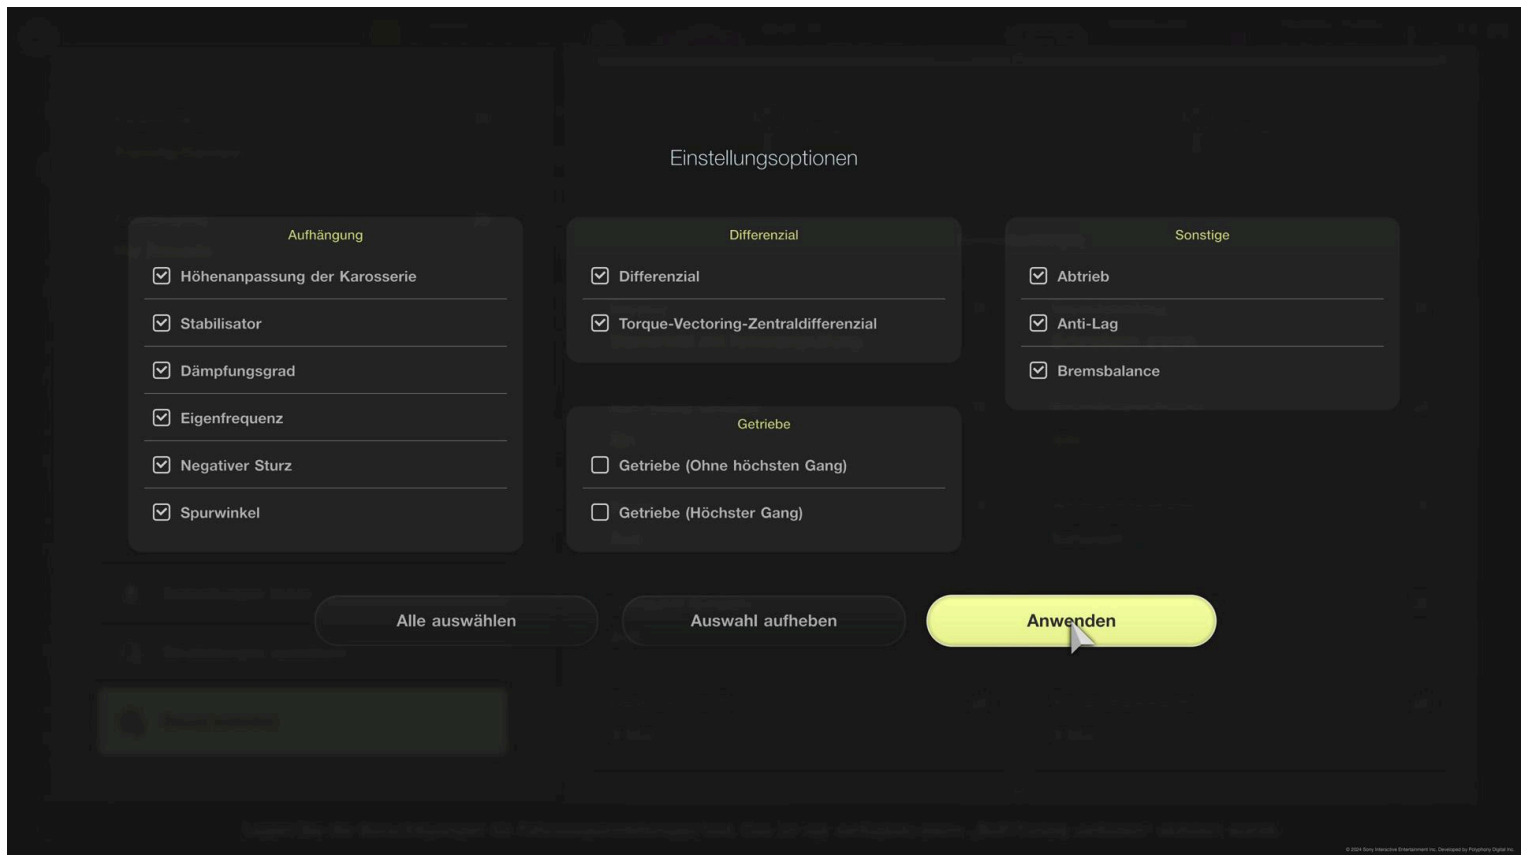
Einstellungsoptionen

Aufhängung
Höhenanpassung der Karosserie
Stabilisator
Dämpfungsgrad
Eigenfrequenz
Negativer Sturz
Spurwinkel

Differenzial
Differenzial
Torque-Vectoring-Zentraldifferenzial

Getriebe
Getriebe (Ohne höchsten Gang)
Getriebe (Höchster Gang)

Sonstige
Abtrieb
Anti-Lag
Bremsbalance

Alle auswählen
Auswahl aufheben
Anwenden

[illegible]